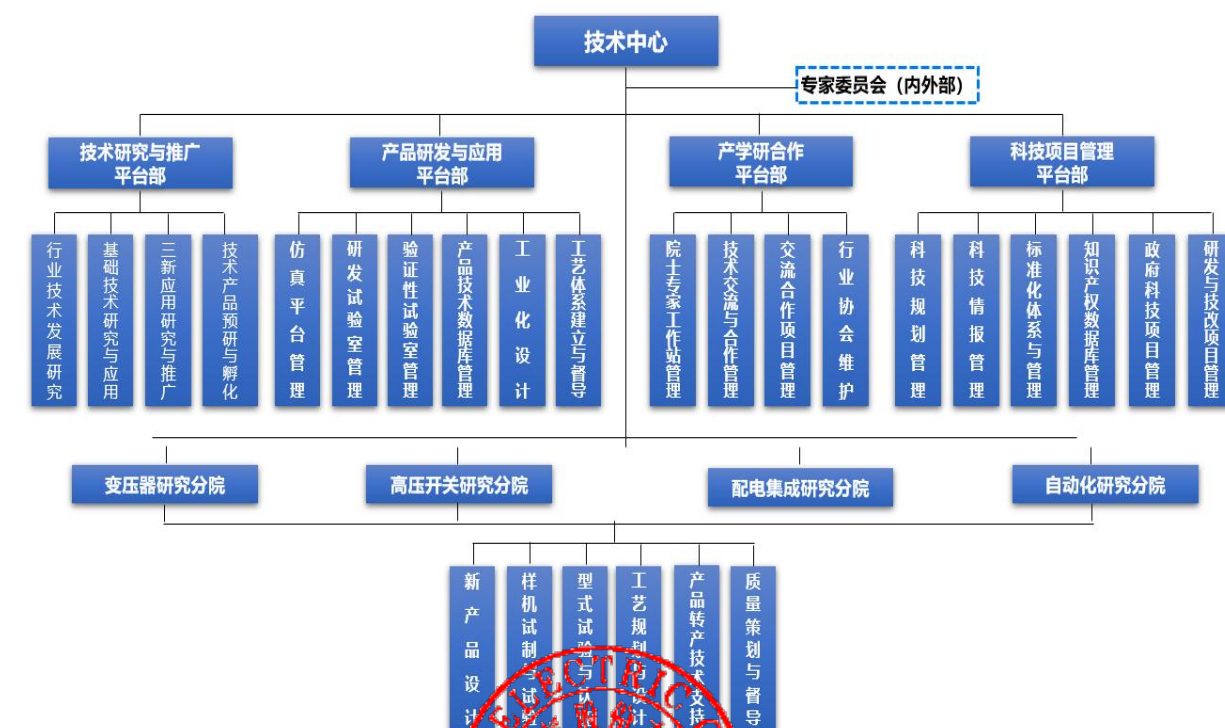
技术中心

专家委员会（内外部）

技术研究与推广平台部

行业技术发展研究

基础技术研究与应用

三新应用研究与推广

技术产品预研与孵化

产品研发与应用平台部

仿真平台管理

研发试验室管理

验证性试验室管理

产品技术数据库管理

工业化设计

工艺体系建立与督导

产学研合作平台部

院士专家工作站管理

技术交流与合作管理

交流合作项目管理

行业协会维护

科技项目管理平台部

科技规划管理

科技情报管理

标准化体系与管理

知识产权数据库管理

政府科技项目管理

研发与技改项目管理

变压器研究分院

高压开关研究分院

配电集成研究分院

自动化研究分院

新产品设计

样机试制与试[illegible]

型式试验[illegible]

工艺规划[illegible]

产品转产技术支持

质量策划与督导

ELECTRIC